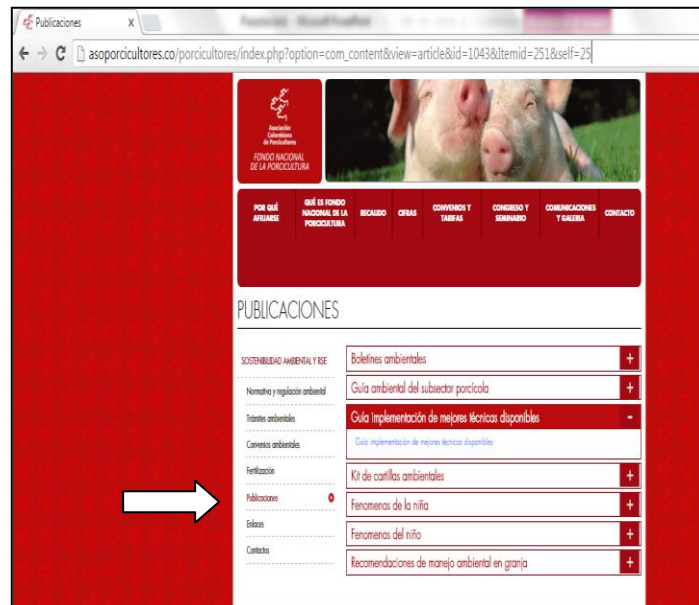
Publicaciones x

asoporcicultores.co/porcicultores/index.php?option=com_content&view=article&id=1043&Itemid=251&self=25

Asociación Colombiana de Porcicultores
FONDO NACIONAL DE LA PORCICULTURA

POR QUÉ AFILIARSE | QUÉ ES FONDO NACIONAL DE LA PORCICULTURA | RECAUDO | CIFRAS | CONVENIOS Y TARIFAS | CONGRESO Y SEMINARIO | COMUNICACIONES Y GALERIA | CONTACTO

PUBLICACIONES

SOSTENIBILIDAD AMBIENTAL Y RSE
Normativa y regulación ambiental
Trámites ambientales
Convenios ambientales
Fertilización
Publicaciones
Enlaces
Contactos

Boletines ambientales +
Guía ambiental del subsector porcícola +
Guía Implementación de mejores técnicas disponibles -
Guía implementación de mejores técnicas disponibles
Kit de cartillas ambientales +
Fenomenos de la niña +
Fenomenos del niño +
Recomendaciones de manejo ambiental en granja +